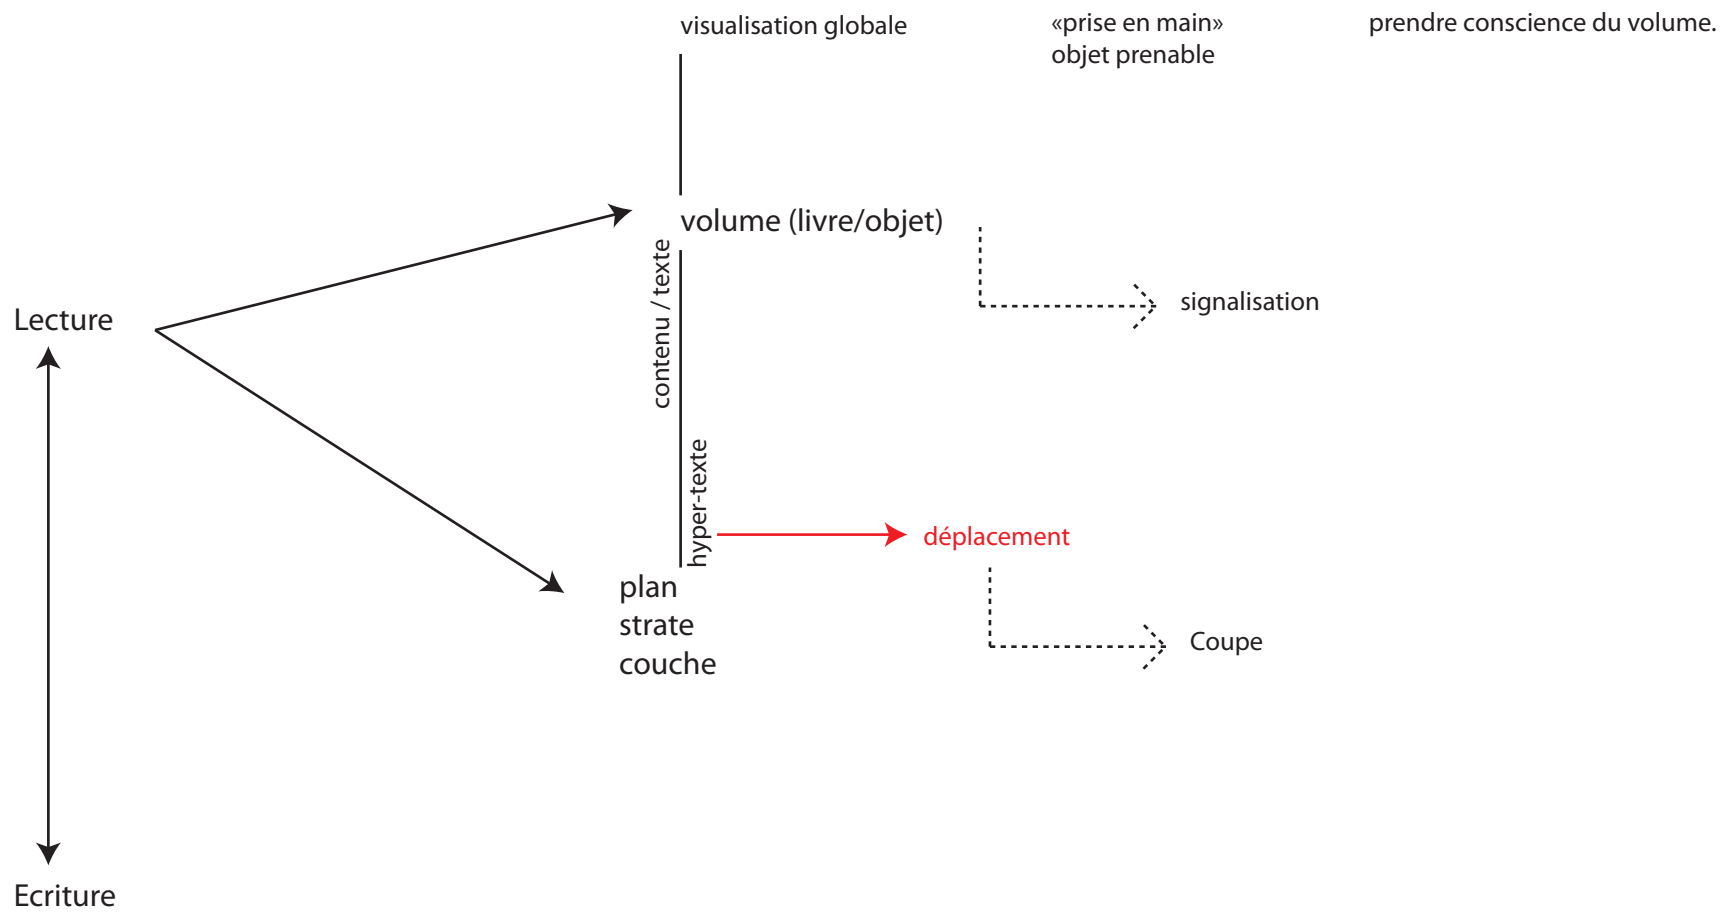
visualisation globale

«prise en main»
objet prenable

prendre conscience du volume.

volume (livre/objet)

contenu / texte

Lecture

signalisation

hyper-texte

déplacement

plan
strate
couche

Coupe

Ecriture